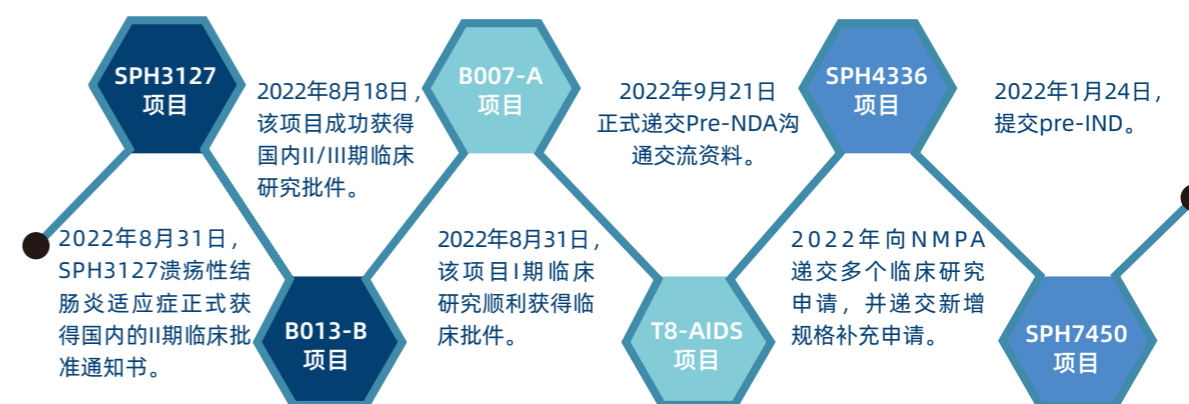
SPH3127
项目

2022年8月18日，该项目成功获得国内II/III期临床研究批件。

B007-A
项目

2022年9月21日正式递交Pre-NDA沟通交流资料。

SPH4336
项目

2022年1月24日，提交pre-IND。

2022年8月31日，SPH3127溃疡性结肠炎适应症正式获得国内的II期临床批准通知书。

B013-B
项目

2022年8月31日，该项目I期临床研究顺利获得临床批件。

T8-AIDS
项目

2022年向NMPA递交多个临床研究申请，并递交新增规格补充申请。

SPH7450
项目